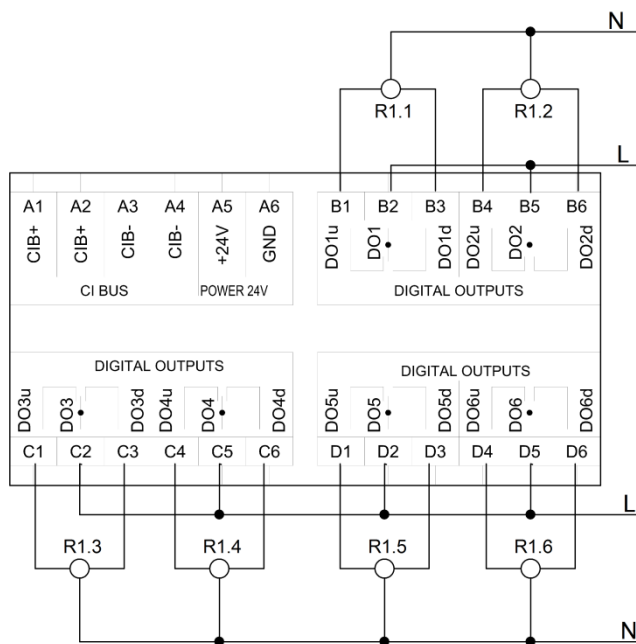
N

R1.1

R1.2

L

| A1 | A2 | A3 | A4 | A5 | A6 |
|---|---|---|---|---|---|
| CIB+ | CIB+ | CIB- | CIB- | +24V | GND |

CI BUS

POWER 24V

| B1 | B2 | B3 | B4 | B5 | B6 |
|---|---|---|---|---|---|
| DO1u | DO1 | DO1d | DO2u | DO2 | DO2d |

DIGITAL OUTPUTS

DIGITAL OUTPUTS

| DO3u | DO3 | DO3d | DO4u | DO4 | DO4d |
|---|---|---|---|---|---|
| C1 | C2 | C3 | C4 | C5 | C6 |

DIGITAL OUTPUTS

| DO5u | DO5 | DO5d | DO6u | DO6 | DO6d |
|---|---|---|---|---|---|
| D1 | D2 | D3 | D4 | D5 | D6 |

L

R1.3

R1.4

R1.5

R1.6

N